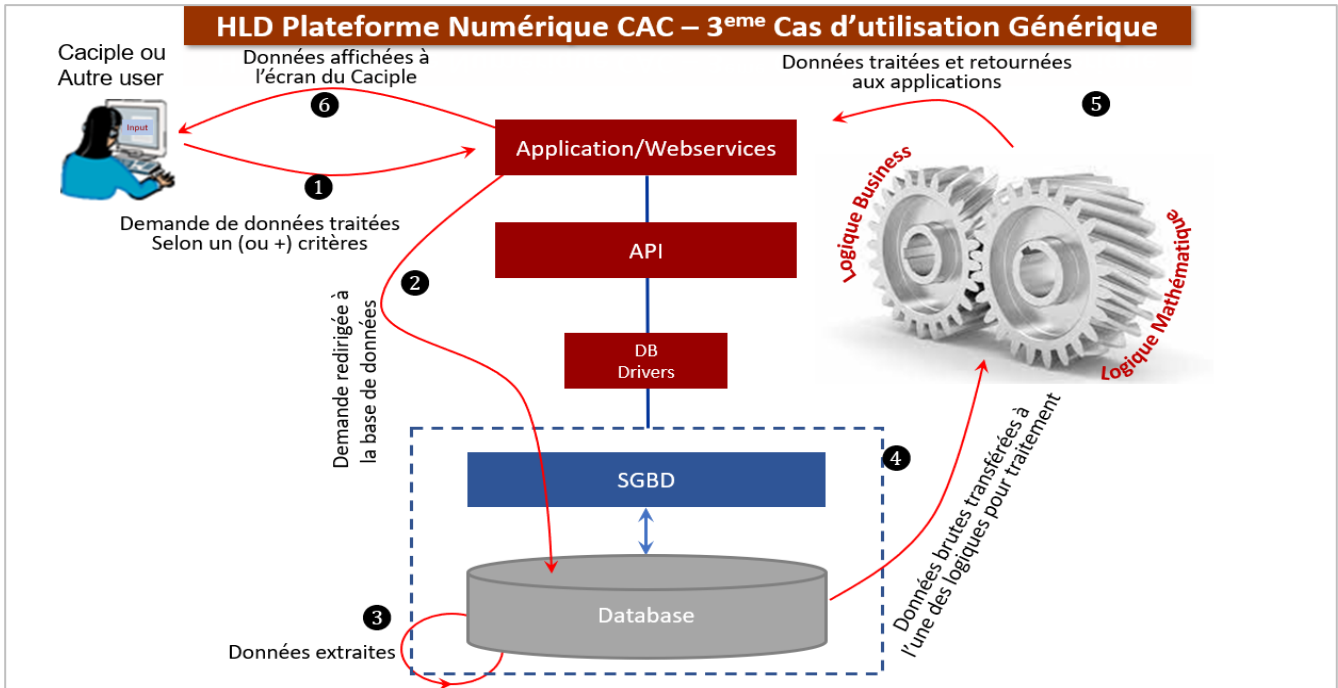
HLD Plateforme Numérique CAC – 3$^{eme}$ Cas d'utilisation Générique

Caciple ou Autre user

Input

Données affichées à l'écran du Caciple

6

Application/Webservices

1

Demande de données traitées Selon un (ou +) critères

API

2

Demande redirigée à la base de données

DB Drivers

SGBD

Database

3

Données extraites

4

Données brutes transférées à l'une des logiques pour traitement

Logique Business

Logique Mathématique

Données traitées et retournées aux applications

5